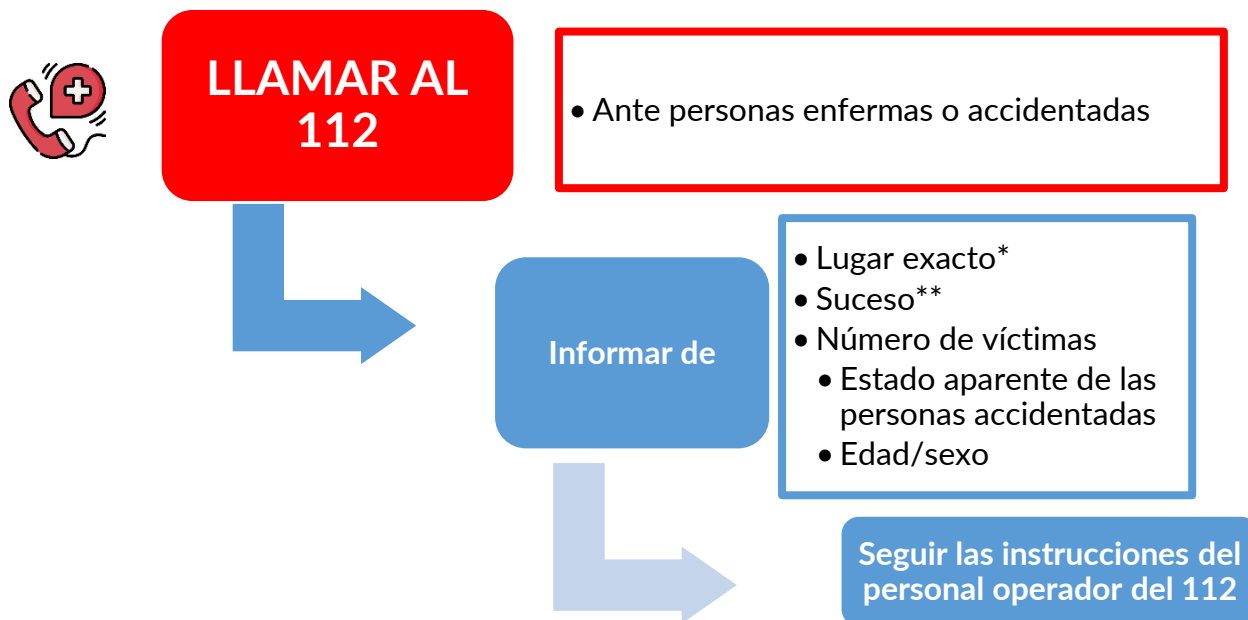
LLAMAR AL 112

• Ante personas enfermas o accidentadas

Informar de

• Lugar exacto*
• Suceso**
• Número de víctimas
• Estado aparente de las personas accidentadas
• Edad/sexo

Seguir las instrucciones del personal operador del 112